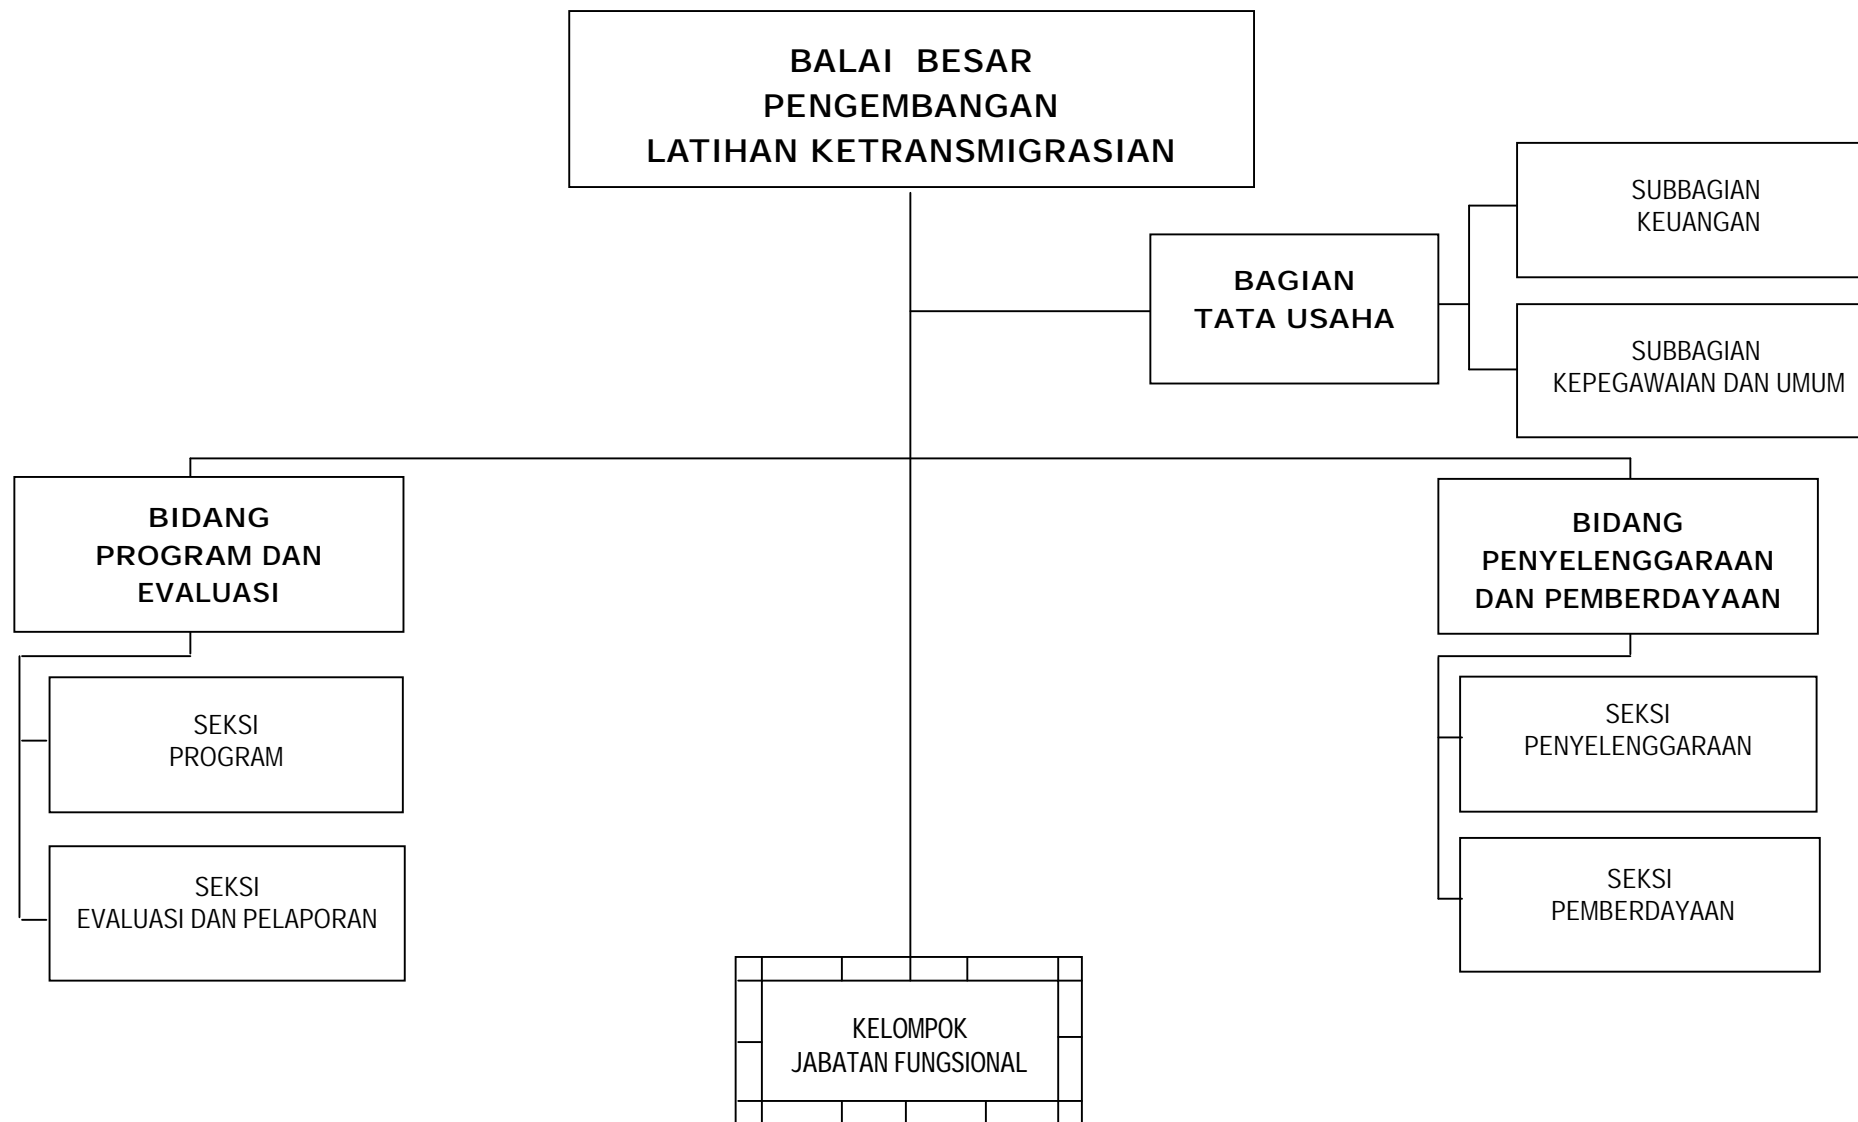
BALAI BESAR
PENGEMBANGAN
LATIHAN KETRANSMIGRASIAN

BAGIAN
TATA USAHA

SUBBAGIAN
KEUANGAN

SUBBAGIAN
KEPEGAWAIAN DAN UMUM

BIDANG
PROGRAM DAN
EVALUASI

SEKSI
PROGRAM

SEKSI
EVALUASI DAN PELAPORAN

BIDANG
PENYELENGGARAAN
DAN PEMBERDAYAAN

SEKSI
PENYELENGGARAAN

SEKSI
PEMBERDAYAAN

KELOMPOK
JABATAN FUNGSIONAL